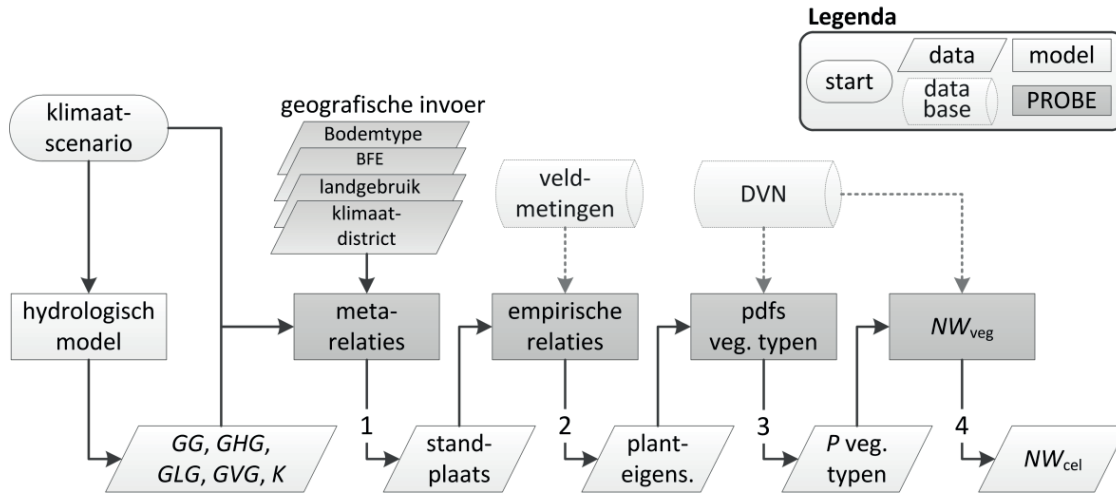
Legenda

start

data

data base

model

PROBE

klimaat-scenario

geografische invoer

Bodemtype

BFE

landgebruik

klimaat-district

veld-metingen

DVN

hydrologisch model

meta-relaties

empirische relaties

pdfs veg. typen

$NW_{\text{veg}}$

1

2

3

4

$GG$, $GHG$, $GLG$, $GVG$, $K$

stand-plaats

plant-eigens.

$P$ veg. typen

$NW_{\text{cel}}$